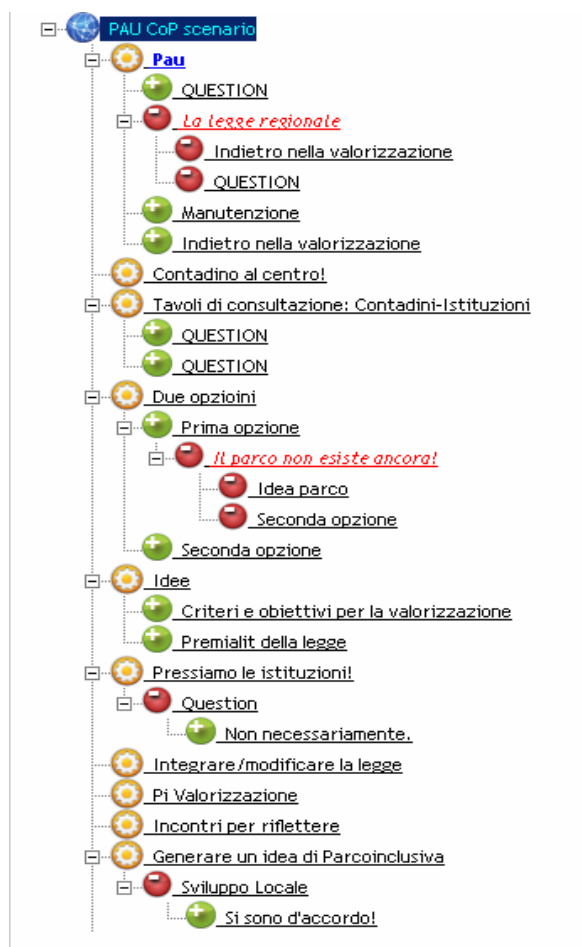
PAU CoP scenario
Pau
QUESTION
La legge regionale
Indietro nella valorizzazione
QUESTION
Manutenzione
Indietro nella valorizzazione
Contadino al centro!
Tavoli di consultazione: Contadini-Istituzioni
QUESTION
QUESTION
Due opzioini
Prima opzione
Il parco non esiste ancora!
Idea parco
Seconda opzione
Seconda opzione
Idee
Criteri e obiettivi per la valorizzazione
Premialit della legge
Pressiamo le istituzioni!
Question
Non necessariamente.
Integrare/modificare la legge
Pi Valorizzazione
Incontri per riflettere
Generare un idea di Parcoinclusiva
Sviluppo Locale
Si sono d'accordo!